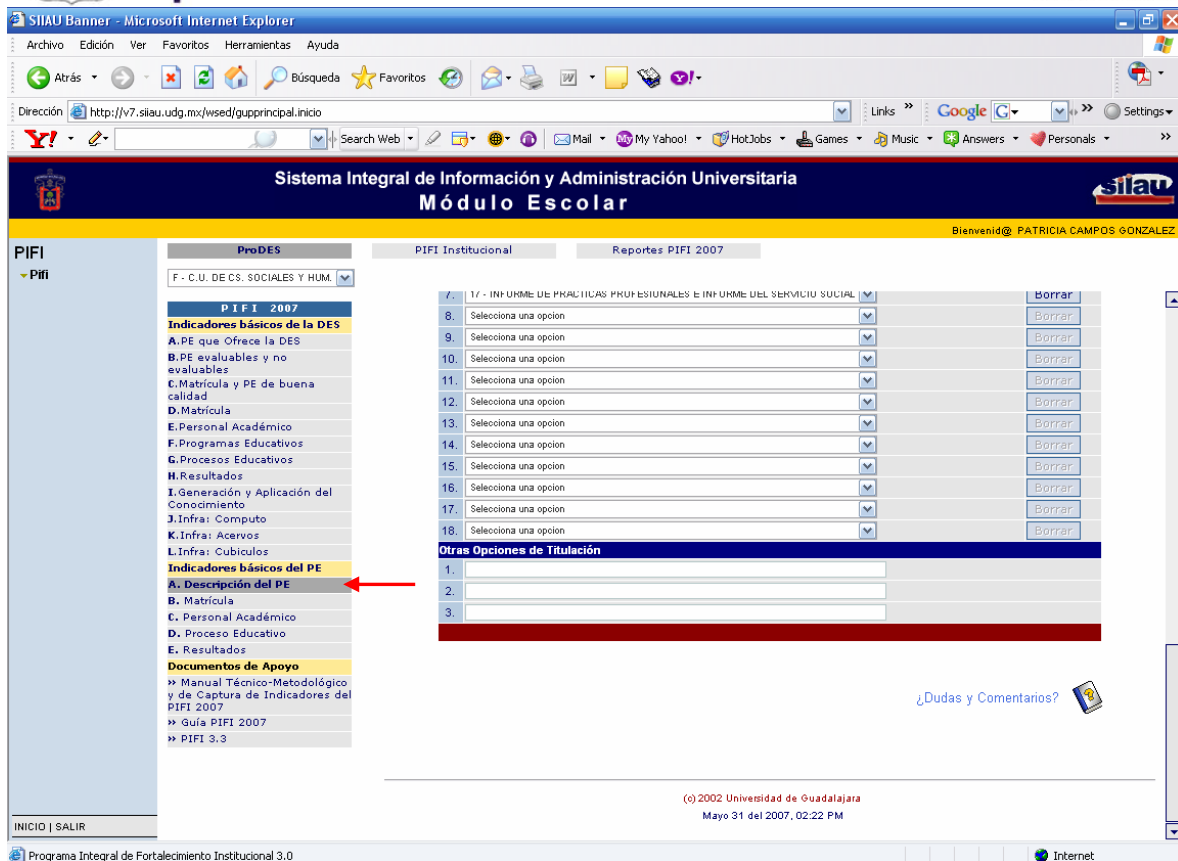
SIIAU Banner - Microsoft Internet Explorer

Archivo Edición Ver Favoritos Herramientas Ayuda

Atrás Búsqueda Favoritos

Dirección http://v7.siiau.udg.mx/wsed/gupprincipal.inicio

Links Google G Settings

Y! Search Web Mail My Yahoo! HotJobs Games Music Answers Personals

Sistema Integral de Información y Administración Universitaria
Módulo Escolar

siiau

Bienvenid@ PATRICIA CAMPOS GONZALEZ

PIFI
Pifi

ProDES

F - C.U. DE CS. SOCIALES Y HUM.

PIFI Institucional

Reportes PIFI 2007

PIFI 2007
Indicadores básicos de la DES
A.PE que Ofrece la DES
B.PE evaluables y no evaluables
C.Matrícula y PE de buena calidad
D.Matrícula
E.Personal Académico
F.Programas Educativos
G.Procesos Educativos
H.Resultados
I.Generación y Aplicación del Conocimiento
J.Infra: Computo
K.Infra: Acervos
L.Infra: Cubiculos
Indicadores básicos del PE
A. Descripción del PE
B. Matrícula
C. Personal Académico
D. Proceso Educativo
E. Resultados
Documentos de Apoyo
» Manual Técnico-Metodológico y de Captura de Indicadores del PIFI 2007
» Guía PIFI 2007
» PIFI 3.3

| 7. | 17 - INFORME DE PRACTICAS PROFESIONALES E INFORME DEL SERVICIO SOCIAL | Borrar |
|---|---|---|
| 8. | Selecciona una opcion | Borrar |
| 9. | Selecciona una opcion | Borrar |
| 10. | Selecciona una opcion | Borrar |
| 11. | Selecciona una opcion | Borrar |
| 12. | Selecciona una opcion | Borrar |
| 13. | Selecciona una opcion | Borrar |
| 14. | Selecciona una opcion | Borrar |
| 15. | Selecciona una opcion | Borrar |
| 16. | Selecciona una opcion | Borrar |
| 17. | Selecciona una opcion | Borrar |
| 18. | Selecciona una opcion | Borrar |

Otras Opciones de Titulación
1.
2.
3.

¿Dudas y Comentarios?

(c) 2002 Universidad de Guadalajara
Mayo 31 del 2007, 02:22 PM

INICIO | SALIR

Programa Integral de Fortalecimiento Institucional 3.0

Internet